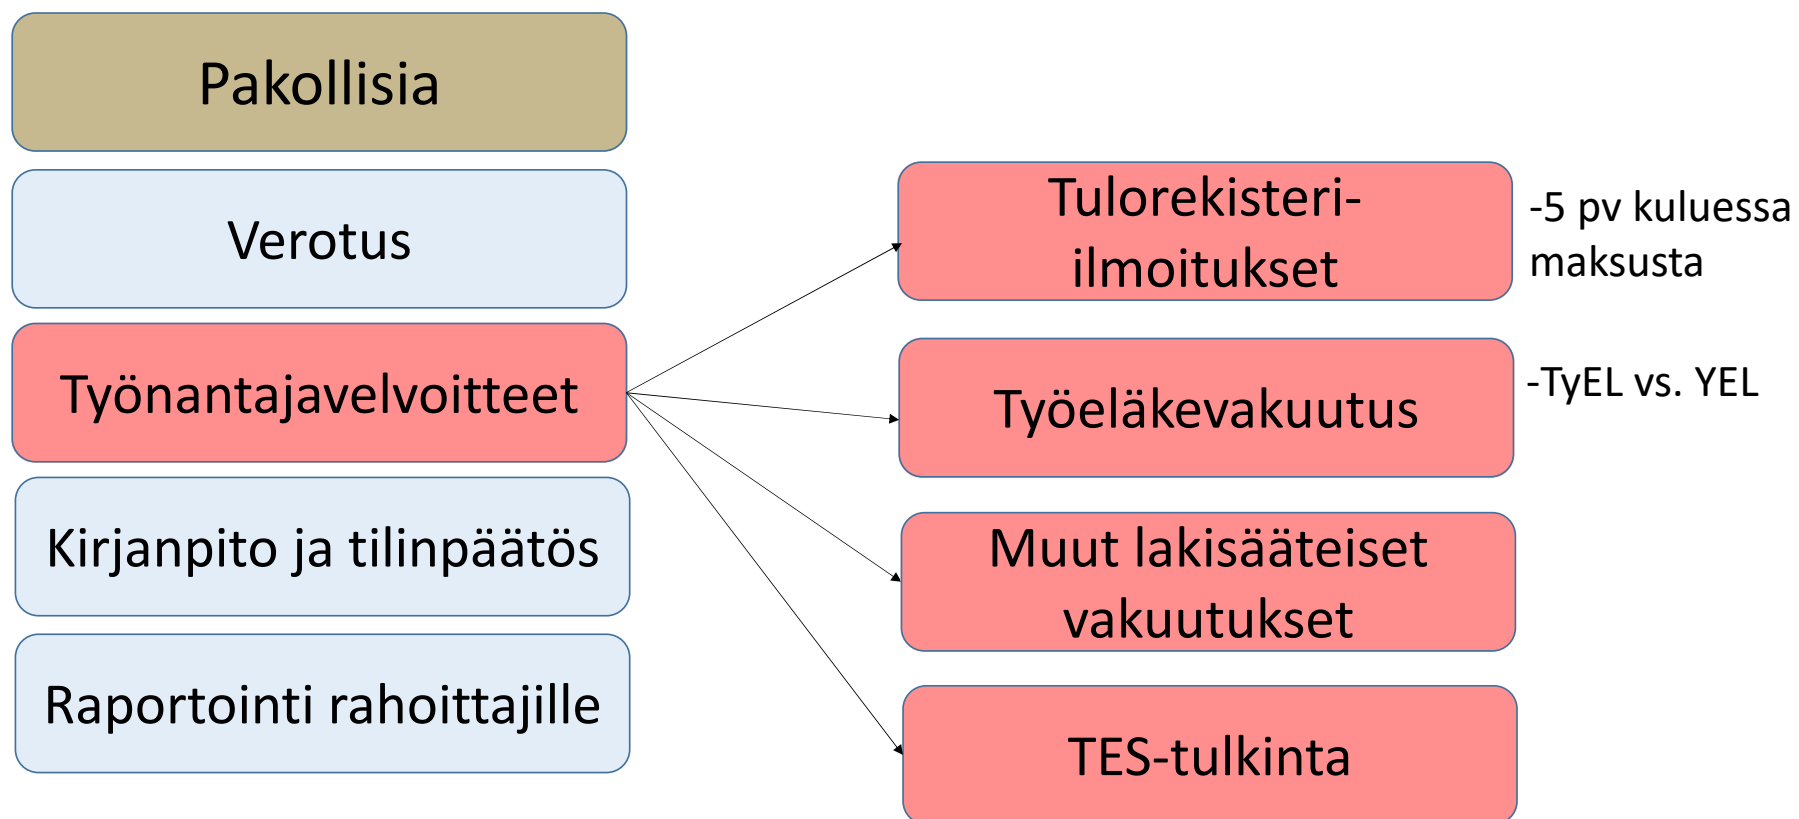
Pakollisia

Verotus

Työnantajavelvoitteet

Kirjanpito ja tilinpäätös

Raportointi rahoittajille

Tulorekisteri-ilmoitukset

-5 pv kuluessa maksusta

Työeläkevakuutus

-TyEL vs. YEL

Muut lakisääteiset vakuutukset

TES-tulkinta